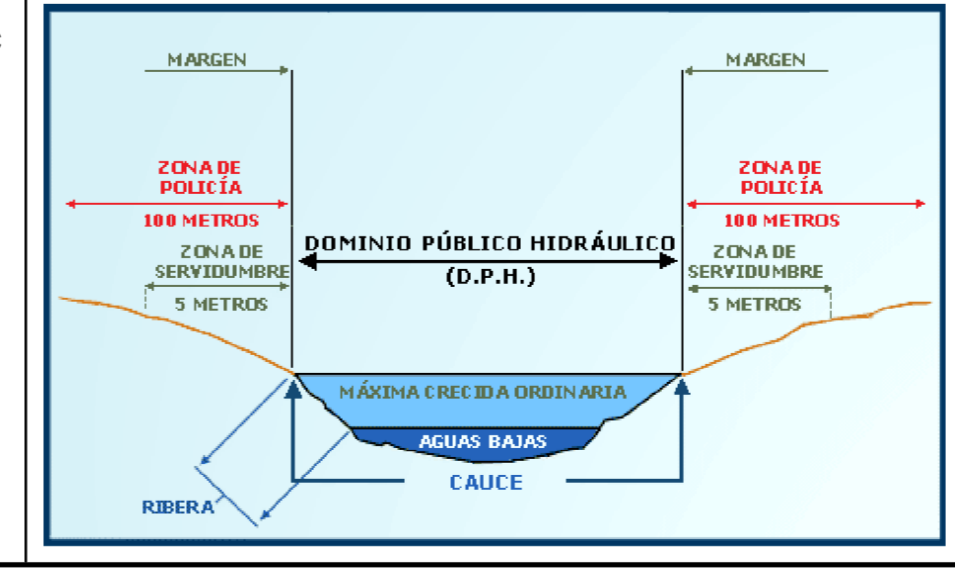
MARGEN

MARGEN

ZONA DE POLICÍA

100 METROS

ZONA DE POLICÍA

100 METROS

ZONA DE SERVIDUMBRE

5 METROS

DOMINIO PÚBLICO HIDRÁULICO

(D.P.H.)

ZONA DE SERVIDUMBRE

5 METROS

MÁXIMA CRECIDA ORDINARIA

AGUAS BAJAS

CAUCE

RIBERA